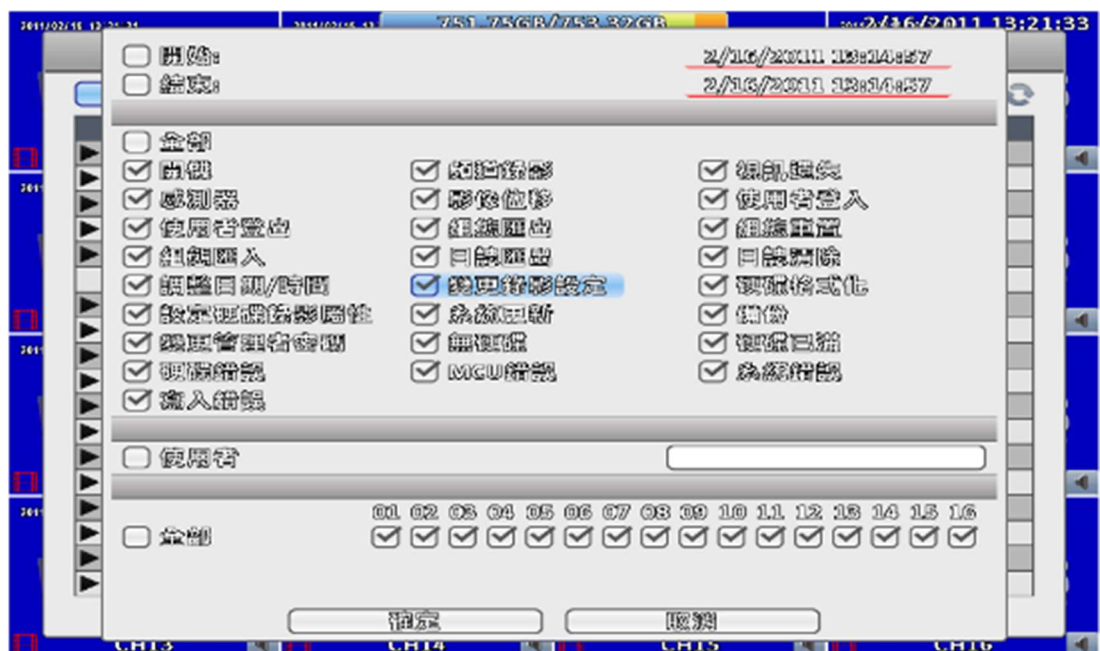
751.75GB/753.32GB
2/16/2011 13:21:33

開始: 2/16/2011 13:14:57
結束: 2/16/2011 13:14:57

全部
開機 | 緊急錄影 | 視訊遺失
感測器 | 影像位移 | 使用者登入
使用者登出 | 網路匯出 | 網路重置
組態匯入 | 日誌匯出 | 日誌清除
調整日期/時間 | 變更錄影設定 | 硬碟格式化
設定硬碟錄影屬性 | 系統更新 | 備份
變更管理者密碼 | 無硬碟 | 硬碟已滿
硬碟錯誤 | MCU錯誤 | 系統錯誤
寫入錯誤

使用者

全部 01 02 03 04 05 06 07 08 09 10 11 12 13 14 15 16

確定 取消

CH13 CH14 CH15 CH16